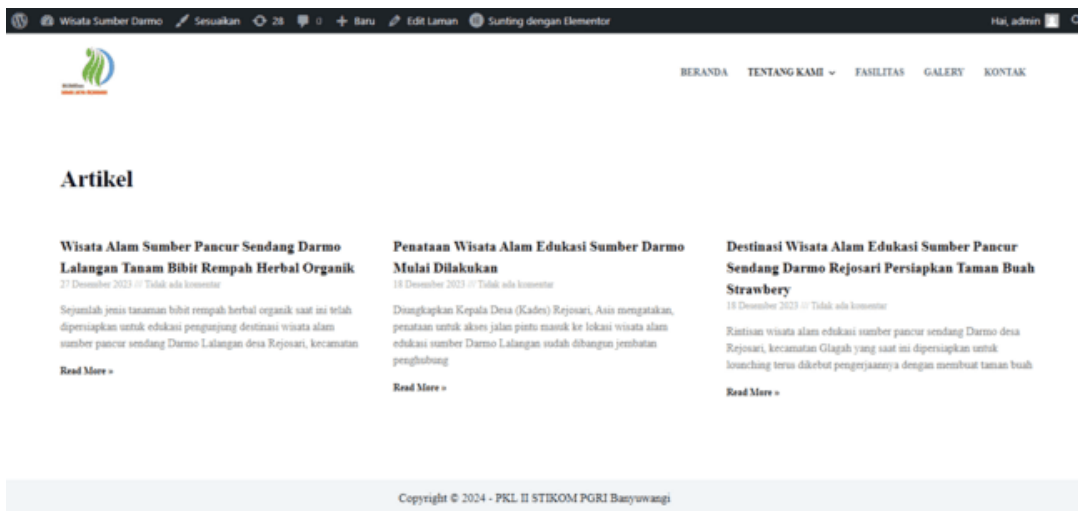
Wisata Sumber Darmo Sesuaikan 28 0 Baru Edit Laman Sunting dengan Elementor Hai, admin

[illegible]

BERANDA TENTANG KAMI FASILITAS GALERY KONTAK

Artikel

Wisata Alam Sumber Pancur Sendang Darmo Lalangan Tanam Bibit Rempah Herbal Organik
27 Desember 2023 /// Tidak ada komentar

Sejumlah jenis tanaman bibit rempah herbal organik saat ini telah dipersiapkan untuk edukasi pengunjung destinasi wisata alam sumber pancur sendang Darmo Lalangan desa Rejosari, kecamatan

Read More »

Penataan Wisata Alam Edukasi Sumber Darmo Mulai Dilakukan
18 Desember 2023 /// Tidak ada komentar

Diungkapkan Kepala Desa (Kades) Rejosari, Asis mengatakan, penataan untuk akses jalan pintu masuk ke lokasi wisata alam edukasi sumber Darmo Lalangan sudah dibangun jembatan penghubung

Read More »

Destinasi Wisata Alam Edukasi Sumber Pancur Sendang Darmo Rejosari Persiapkan Taman Buah Strawbery
18 Desember 2023 /// Tidak ada komentar

Rintisan wisata alam edukasi sumber pancur sendang Darmo desa Rejosari, kecamatan Glagah yang saat ini dipersiapkan untuk lounching terus dikebut pengerjaannya dengan membuat taman buah

Read More »

Copyright © 2024 - PKL II STIKOM PGRI Banyuwangi